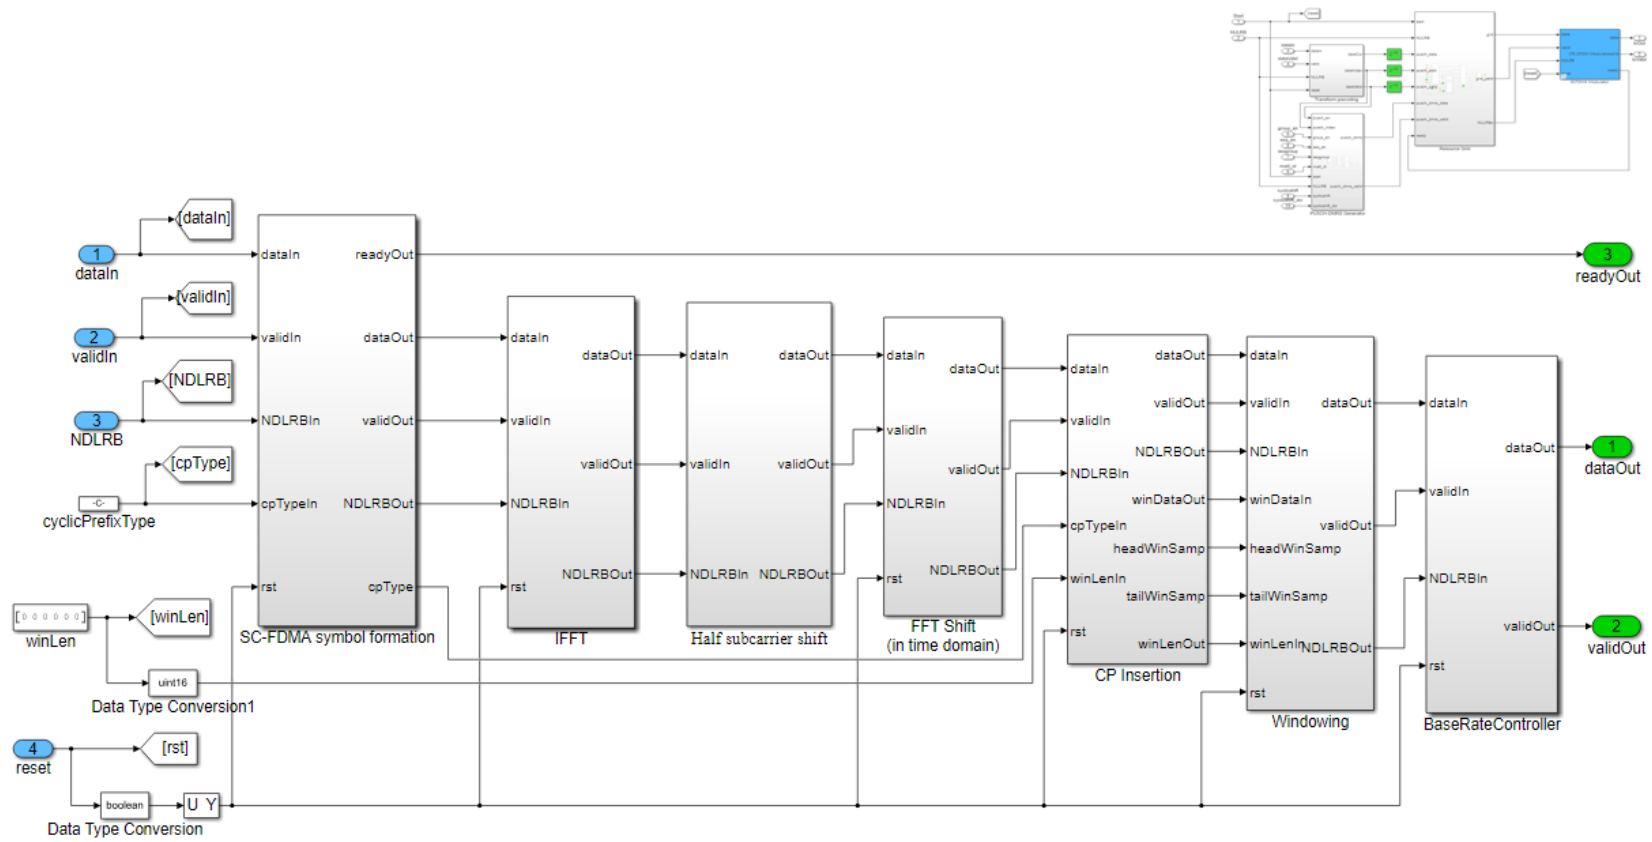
[dataIn]

1
dataIn

[validIn]

2
validIn

[NDLRB]

3
NDLRB

[cpType]

-C-
cyclicPrefixType

[0 0 0 0 0 0]
winLen

[winLen]

uint16
Data Type Conversion1

4
reset

[rst]

boolean
Data Type Conversion

U Y

dataIn
validIn
NDLRBIn
cpTypeIn
rst
readyOut
dataOut
validOut
NDLRBOut
cpType
SC-FDMA symbol formation

dataIn
validIn
NDLRBIn
rst
dataOut
validOut
NDLRBOut
IFFT

dataIn
validIn
NDLRBIn
dataOut
validOut
NDLRBOut
Half subcarrier shift

dataIn
validIn
NDLRBIn
rst
dataOut
validOut
NDLRBOut
FFT Shift
(in time domain)

dataIn
validIn
NDLRBIn
cpTypeIn
winLenIn
rst
dataOut
validOut
NDLRBOut
winDataOut
headWinSamp
tailWinSamp
winLenOut
CP Insertion

dataIn
validIn
NDLRBIn
winDataIn
headWinSamp
tailWinSamp
winLenIn
rst
dataOut
validOut
NDLRBOut
Windowing

dataIn
validIn
NDLRBIn
rst
dataOut
validOut
BaseRateController

3
readyOut

1
dataOut

2
validOut